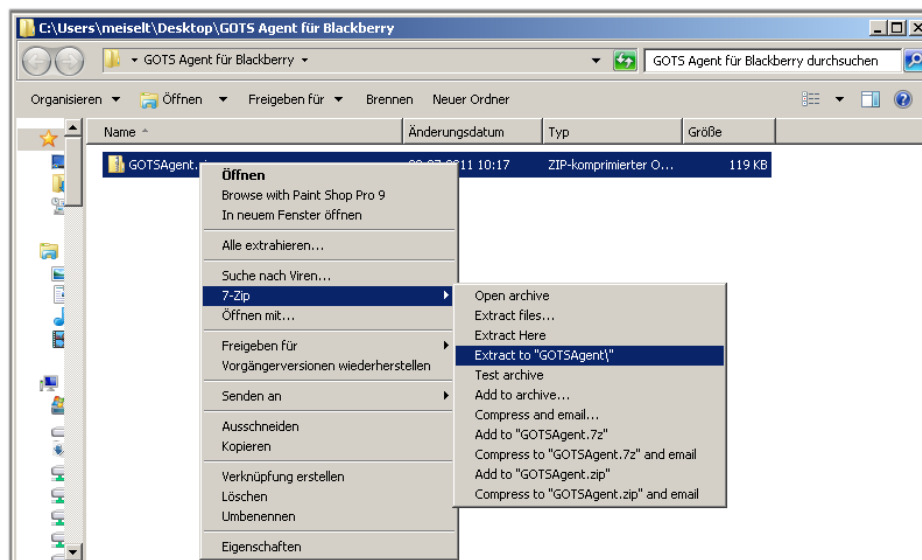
C:\Users\meiselt\Desktop\GOTS Agent für Blackberry

GOTS Agent für Blackberry

GOTS Agent für Blackberry durchsuchen

Organisieren Öffnen Freigeben für Brennen Neuer Ordner

| Name | Änderungsdatum | Typ | Größe |
|---|---|---|---|
| GOTSAgent.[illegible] | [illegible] 10:17 | ZIP-komprimierter O... | 119 KB |

Öffnen
Browse with Paint Shop Pro 9
In neuem Fenster öffnen
Alle extrahieren...
Suche nach Viren...
7-Zip
Öffnen mit...
Freigeben für
Vorgängerversionen wiederherstellen
Senden an
Ausschneiden
Kopieren
Verknüpfung erstellen
Löschen
Umbenennen
Eigenschaften

Open archive
Extract files...
Extract Here
Extract to "GOTSAgent\"
Test archive
Add to archive...
Compress and email...
Add to "GOTSAgent.7z"
Compress to "GOTSAgent.7z" and email
Add to "GOTSAgent.zip"
Compress to "GOTSAgent.zip" and email